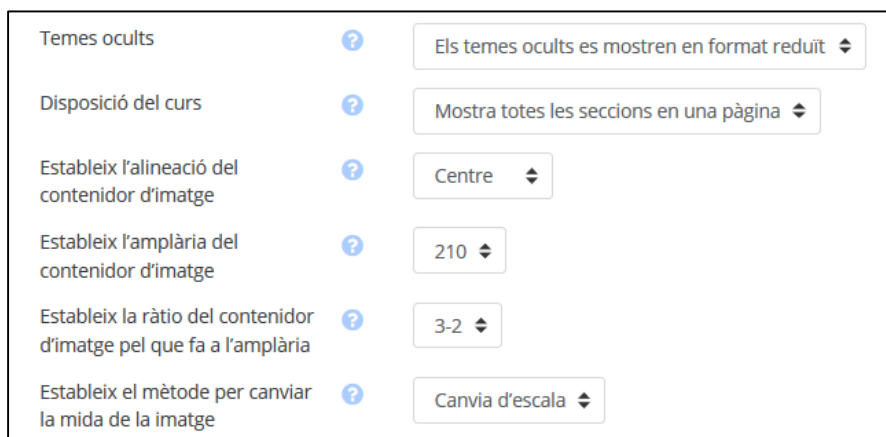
Temes ocults

Els temes ocults es mostren en format reduït

Disposició del curs

Mostra totes les seccions en una pàgina

Estableix l'alineació del contenidor d'imatge

Centre

Estableix l'amplària del contenidor d'imatge

210

Estableix la ràtio del contenidor d'imatge pel que fa a l'amplària

3-2

Estableix el mètode per canviar la mida de la imatge

Canvia d'escala